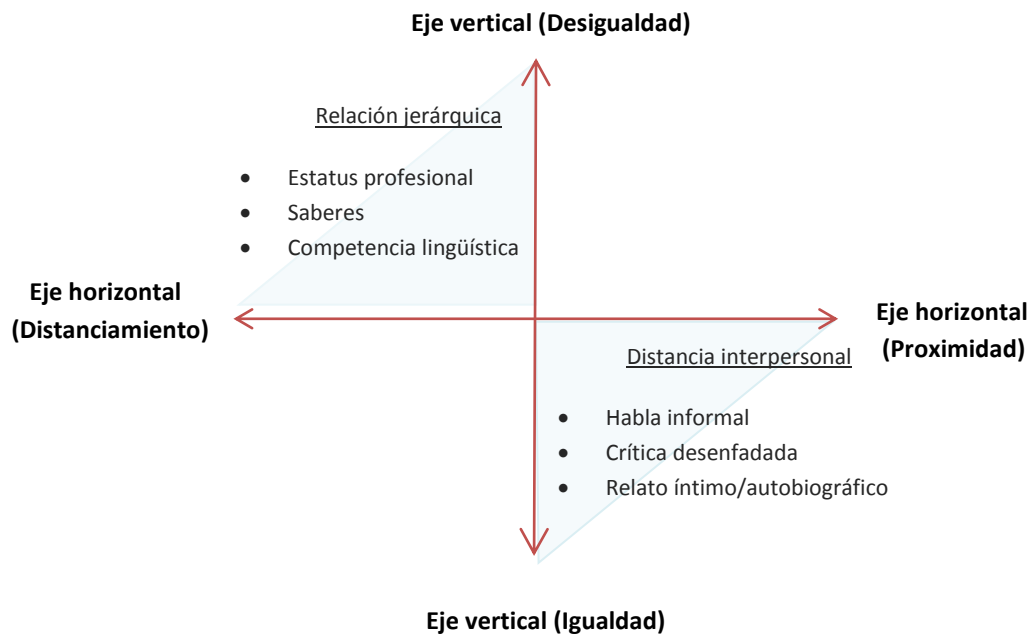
Eje vertical (Desigualdad)

Relación jerárquica

- Estatus profesional
- Saberes
- Competencia lingüística

Eje horizontal (Distanciamiento)

Eje horizontal (Proximidad)

Distancia interpersonal

- Habla informal
- Crítica desenfadada
- Relato íntimo/autobiográfico

Eje vertical (Igualdad)